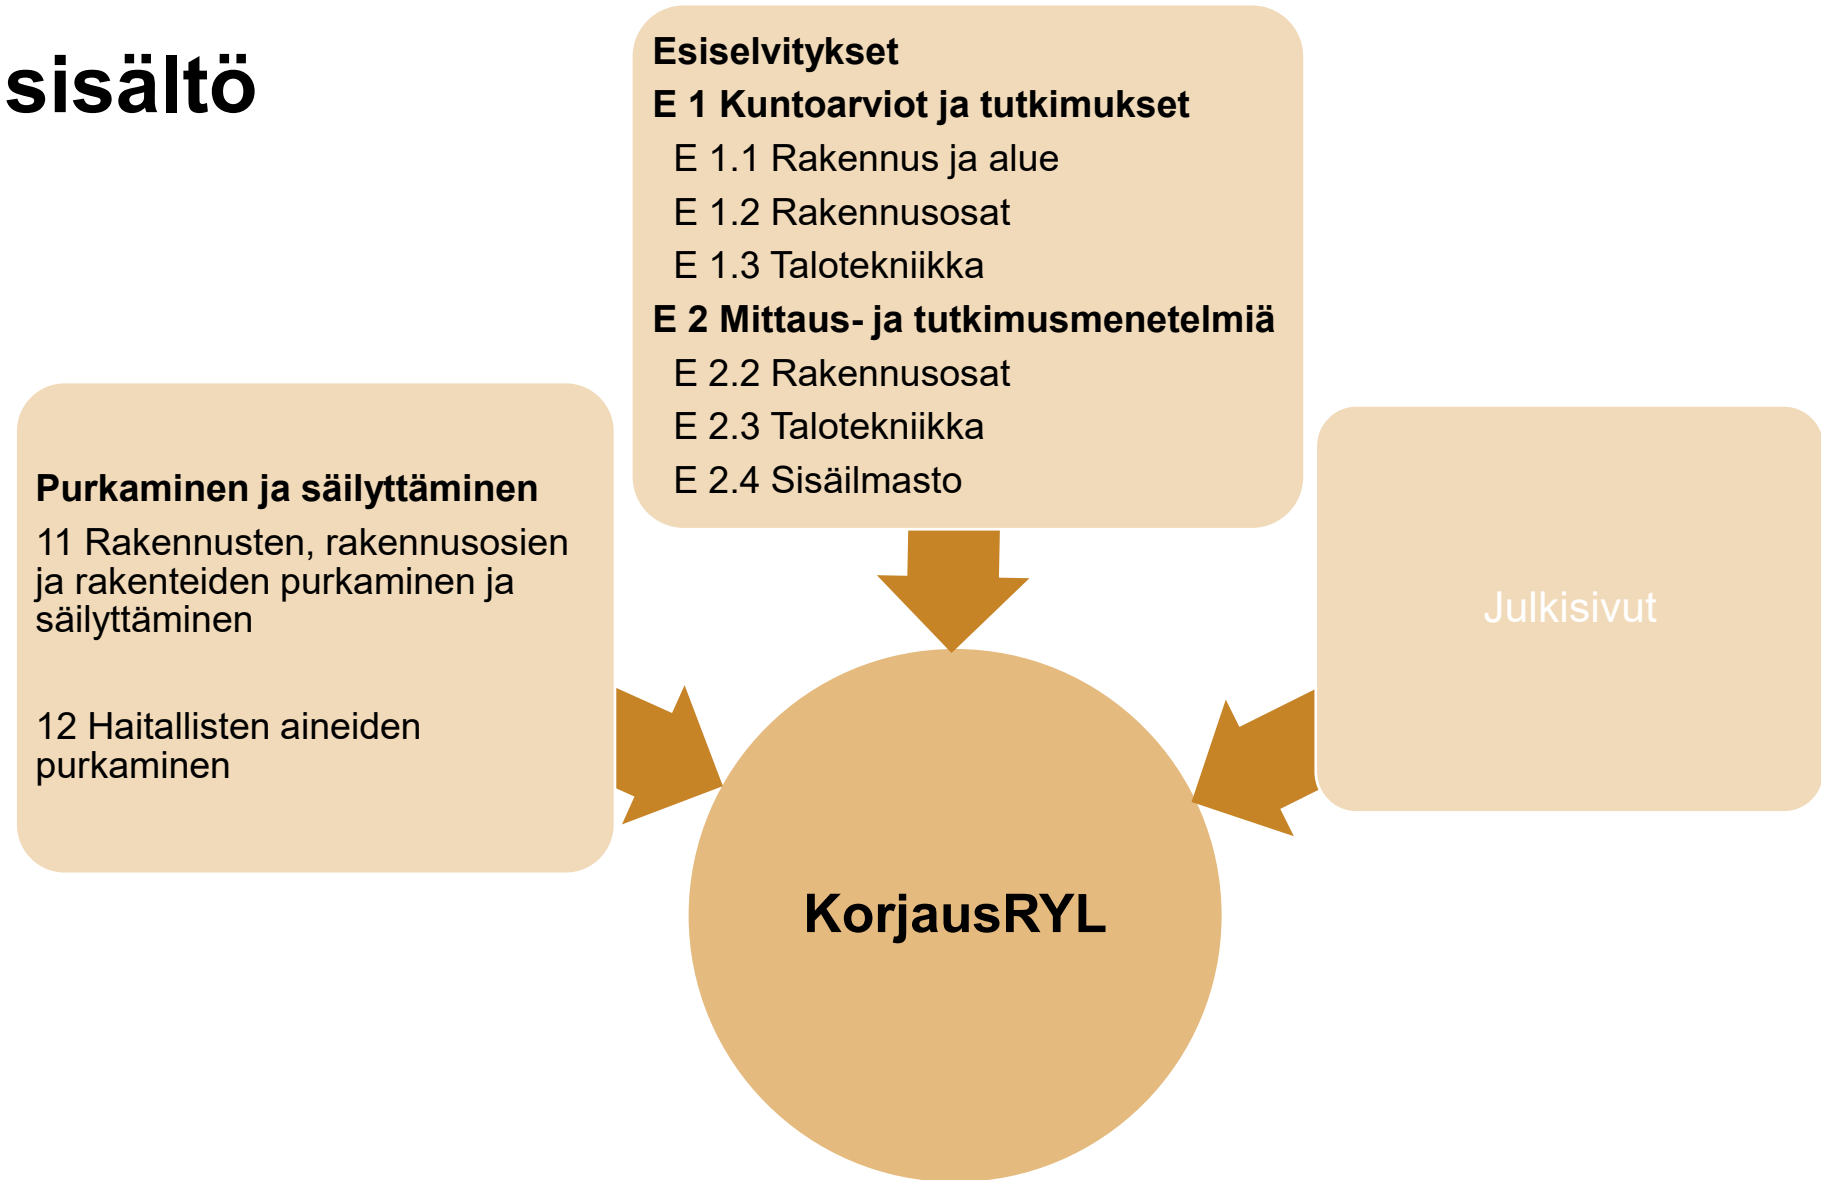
sisältö

Esiselvitykset
E 1 Kuntoarviot ja tutkimukset
E 1.1 Rakennus ja alue
E 1.2 Rakennusosat
E 1.3 Talotekniikka
E 2 Mittaus- ja tutkimusmenetelmiä
E 2.2 Rakennusosat
E 2.3 Talotekniikka
E 2.4 Sisäilmasto

Purkaminen ja säilyttäminen
11 Rakennusten, rakennusosien ja rakenteiden purkaminen ja säilyttäminen

12 Haitallisten aineiden purkaminen

Julkisivut

KorjausRYL